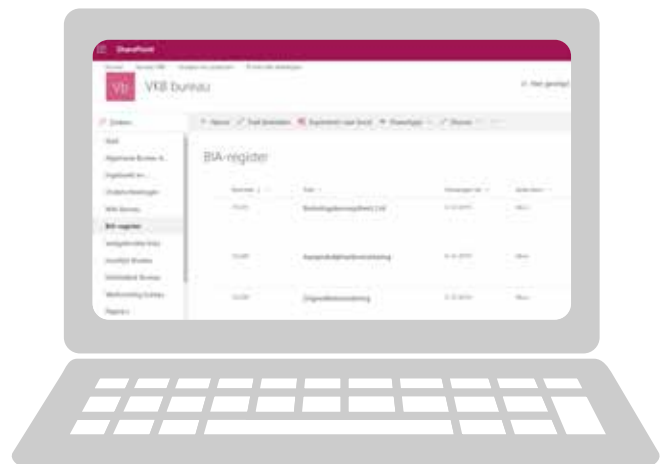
SharePoint

VB VKB bureau

BIA-register

Bedrijfsgegevensoptimal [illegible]

Aanpakdelijkheidsverstrekking

Zorgvuldiheidsvereisten

BIA-register

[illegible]

Vergaderingen

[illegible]

Nieuw

Exporteren naar Excel

PowerApps

Delen

Niet gevolgd